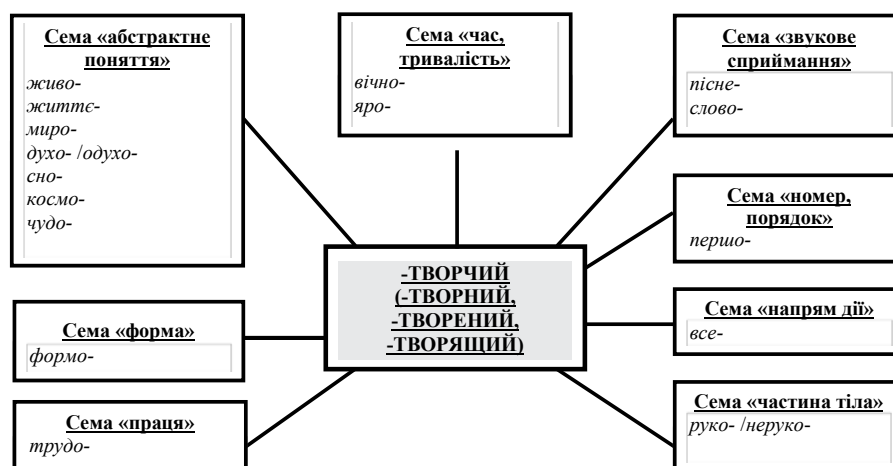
Сема «абстрактне поняття»
живо-
життє-
миро-
духо- /одухо-
сно-
космо-
чудо-

Сема «час, тривалість»
вічно-
яро-

Сема «звукове сприймання»
пісне-
слово-

Сема «номер, порядок»
першо-

-ТВОРЧИЙ (-ТВОРНИЙ, -ТВОРЕНИЙ, -ТВОРЯЩИЙ)

Сема «форма»
формо-

Сема «напрям дії»
все-

Сема «праця»
трудо-

Сема «частина тіла»
руко- /неруко-